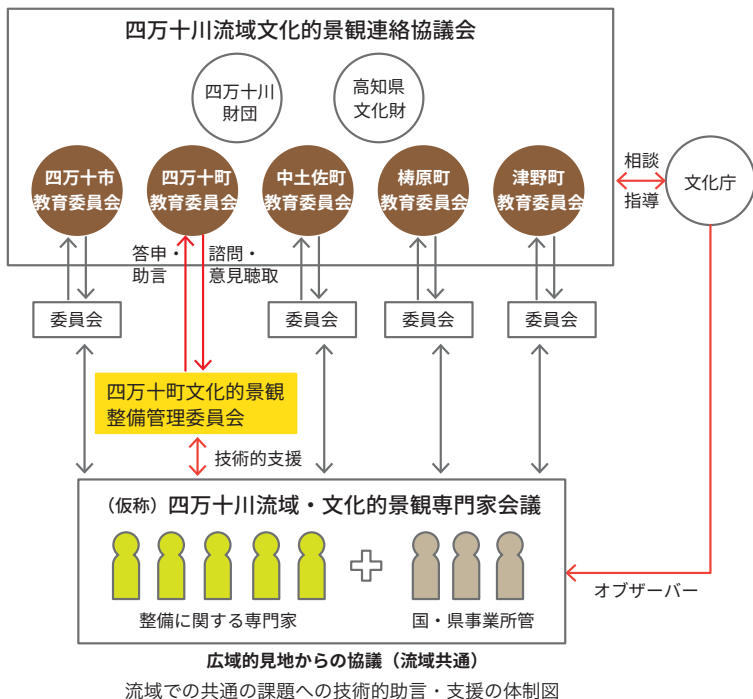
四万十川流域文化的景観連絡協議会

四万十川財団

高知県文化財

四万十市教育委員会

四万十町教育委員会

中土佐町教育委員会

梼原町教育委員会

津野町教育委員会

相談

指導

文化庁

答申・助言

諮問・意見聴取

委員会

委員会

委員会

委員会

四万十町文化的景観整備管理委員会

技術的支援

（仮称）四万十川流域・文化的景観専門家会議

整備に関する専門家

国・県事業所管

オブザーバー

広域的見地からの協議（流域共通）

流域での共通の課題への技術的助言・支援の体制図